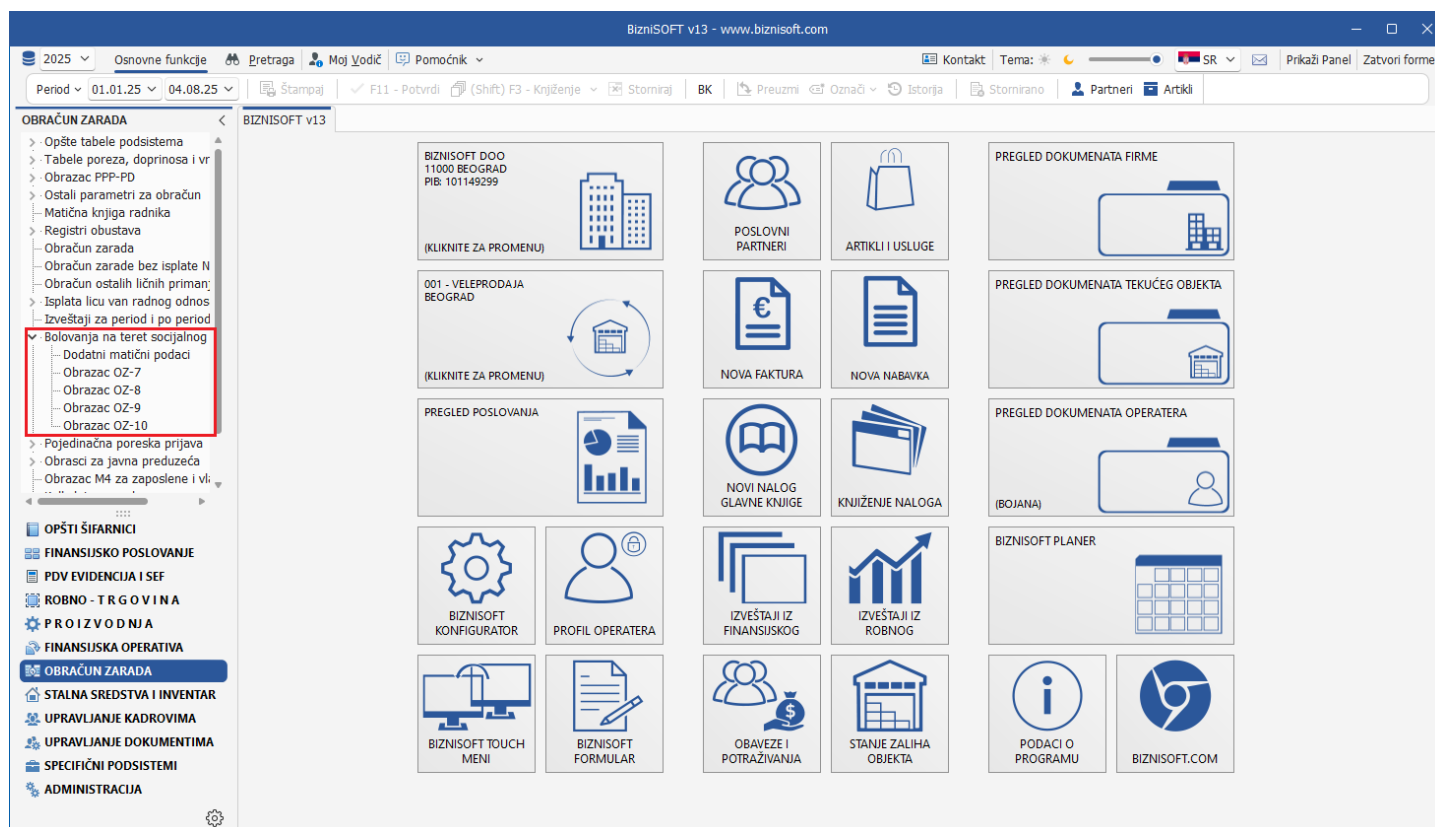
BizniSOFT v13 - www.biznisoft.com

2025 Osnovne funkcije Pretraga Moj Vodič Pomoćnik Kontakt Tema: SR Prikaži Panel Zatvori forme

Period 01.01.25 04.08.25 Štampaj F11 - Potvrdi (Shift) F3 - Knjiženje Storniraj BK Preuzmi Označi Istorija Stornirano Partneri Artikli

OBRAČUN ZARADA
Opšte tabele podsistema
Tabele poreza, doprinosa i vr
Obrazac PPP-PD
Ostali parametri za obračun
Matična knjiga radnika
Registri obustava
Obračun zarada
Obračun zarade bez isplate N
Obračun ostalih ličnih priman
Isplata licu van radnog odnos
Izveštaji za period i po period
Bolovanja na teret socijalnog
Dodatni matični podaci
Obrazac OZ-7
Obrazac OZ-8
Obrazac OZ-9
Obrazac OZ-10
Pojedinačna poreska prijava
Obrasci za javna preduzeća
Obrazac M4 za zaposlene i vl

OPŠTI ŠIFARNICI
FINANSIJSKO POSLOVANJE
PDV EVIDENCIJA I SEF
ROBNO - T R G O V I N A
P R O I Z V O D N J A
FINANSIJSKA OPERATIVA
OBRAČUN ZARADA
STALNA SREDSTVA I INVENTAR
UPRAVLJANJE KADROVIMA
UPRAVLJANJE DOKUMENTIMA
SPECIFIČNI PODSISTEMI
ADMINISTRACIJA

BIZNISOFT v13

BIZNISOFT DOO
11000 BEOGRAD
PIB: 101149299
(KLIKNITE ZA PROMENU)

POSLOVNI PARTNERI

ARTIKLI I USLUGE

PREGLED DOKUMENATA FIRME

001 - VELEPRODAJA
BEOGRAD
(KLIKNITE ZA PROMENU)

NOVA FAKTURA

NOVA NABAVKA

PREGLED DOKUMENATA TEKUĆEG OBJEKTA

PREGLED POSLOVANJA

NOVI NALOG GLAVNE KNJIGE

KNJIŽENJE NALOGA

PREGLED DOKUMENATA OPERATERA
(BOJANA)

BIZNISOFT KONFIGURATOR

PROFIL OPERATERA

IZVEŠTAJI IZ FINANSIJSKOG

IZVEŠTAJI IZ ROBNOG

BIZNISOFT PLANER

BIZNISOFT TOUCH MENI

BIZNISOFT FORMULAR

OBAVEZE I POTRAŽIVANJA

STANJE ZALIHA OBJEKTA

PODACI O PROGRAMU

BIZNISOFT.COM